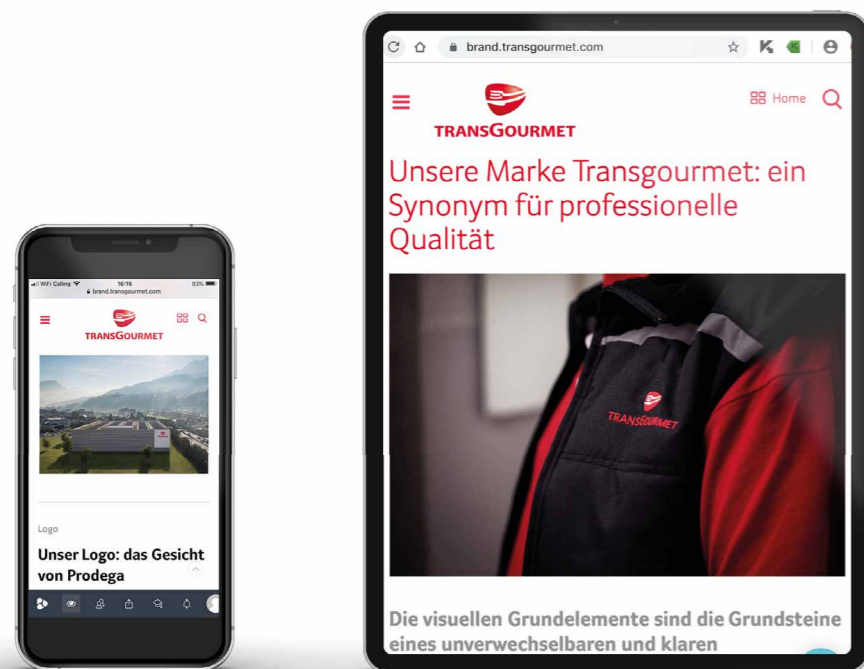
WiFi Calling 16:16 93%
brand.transgourmet.com

TRANSGOURMET

Logo

Unser Logo: das Gesicht von Prodega

brand.transgourmet.com

TRANSGOURMET

Home

Unsere Marke Transgourmet: ein Synonym für professionelle Qualität

TRANSGOURMET

Die visuellen Grundelemente sind die Grundsteine eines unverwechselbaren und klaren